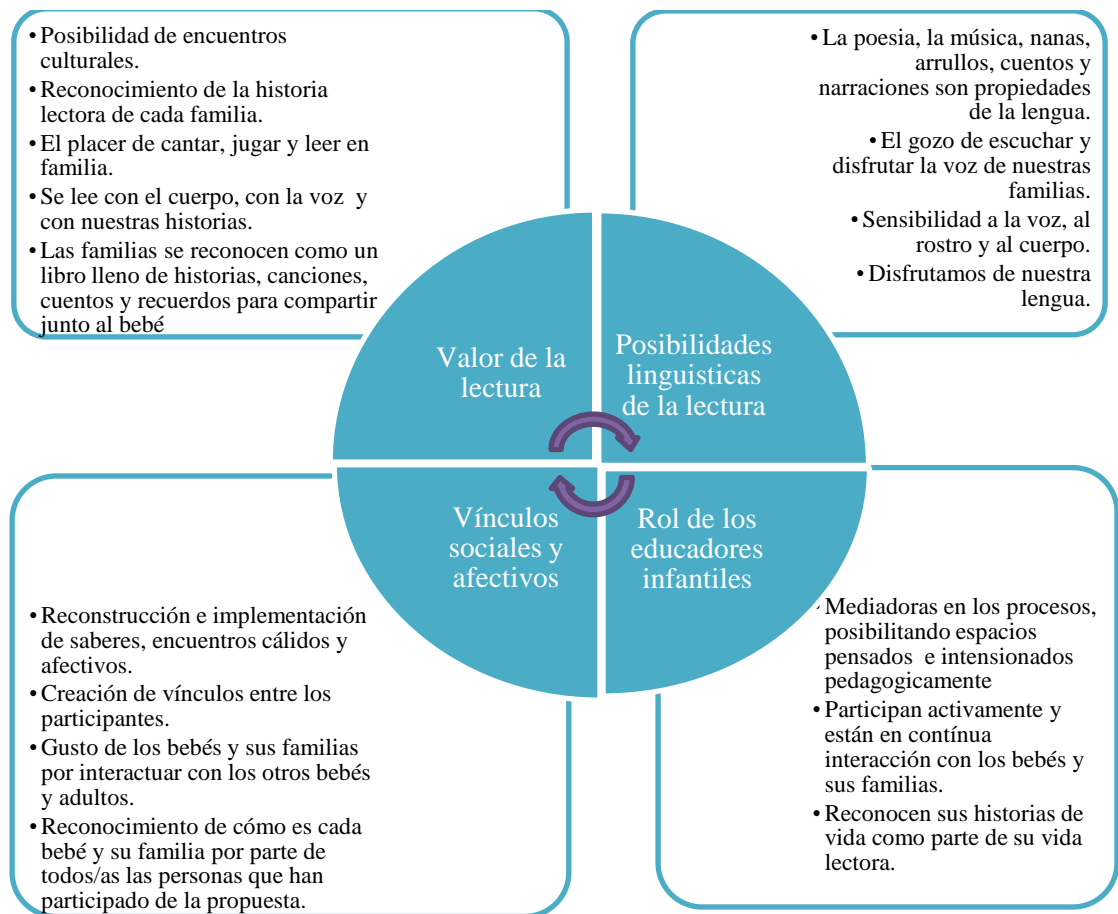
• Posibilidad de encuentros culturales.
• Reconocimiento de la historia lectora de cada familia.
• El placer de cantar, jugar y leer en familia.
• Se lee con el cuerpo, con la voz y con nuestras historias.
• Las familias se reconocen como un libro lleno de historias, canciones, cuentos y recuerdos para compartir junto al bebé

• La poesia, la música, nanas, arrullos, cuentos y narraciones son propiedades de la lengua.
• El gozo de escuchar y disfrutar la voz de nuestras familias.
• Sensibilidad a la voz, al rostro y al cuerpo.
• Disfrutamos de nuestra lengua.

Valor de la lectura

Posibilidades linguisticas de la lectura

Vínculos sociales y afectivos

Rol de los educadores infantiles

• Reconstrucción e implementación de saberes, encuentros cálidos y afectivos.
• Creación de vínculos entre los participantes.
• Gusto de los bebés y sus familias por interactuar con los otros bebés y adultos.
• Reconocimiento de cómo es cada bebé y su familia por parte de todos/as las personas que han participado de la propuesta.

• Mediadoras en los procesos, posibilitando espacios pensados e intensionados pedagogicamente
• Participan activamente y están en contínua interacción con los bebés y sus familias.
• Reconocen sus historias de vida como parte de su vida lectora.